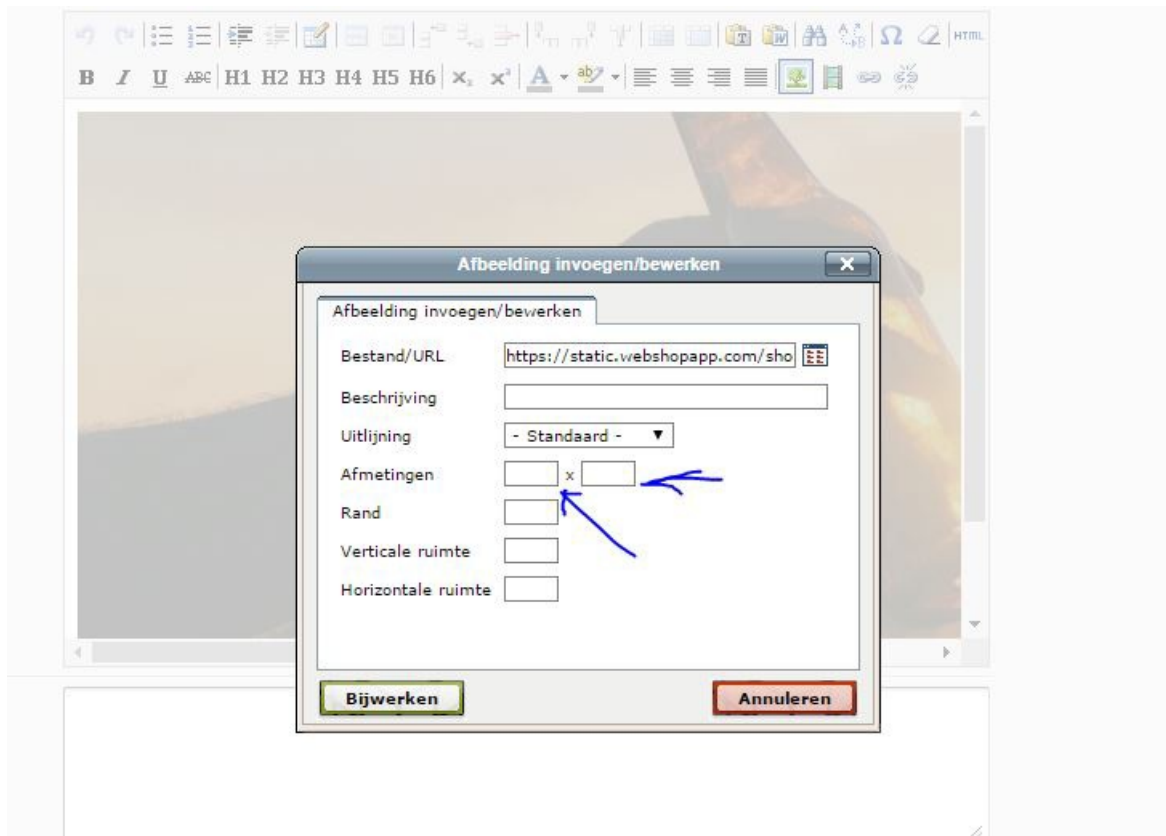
HTML
B I U ABC H1 H2 H3 H4 H5 H6 $x_2$ $x^2$ A ab

Afbeelding invoegen/bewerken

Afbeelding invoegen/bewerken

Bestand/URL https://static.webshopapp.com/sho

Beschrijving

Uitlijning - Standaard -

Afmetingen x

Rand

Verticale ruimte

Horizontale ruimte

Bijwerken

Annuleren